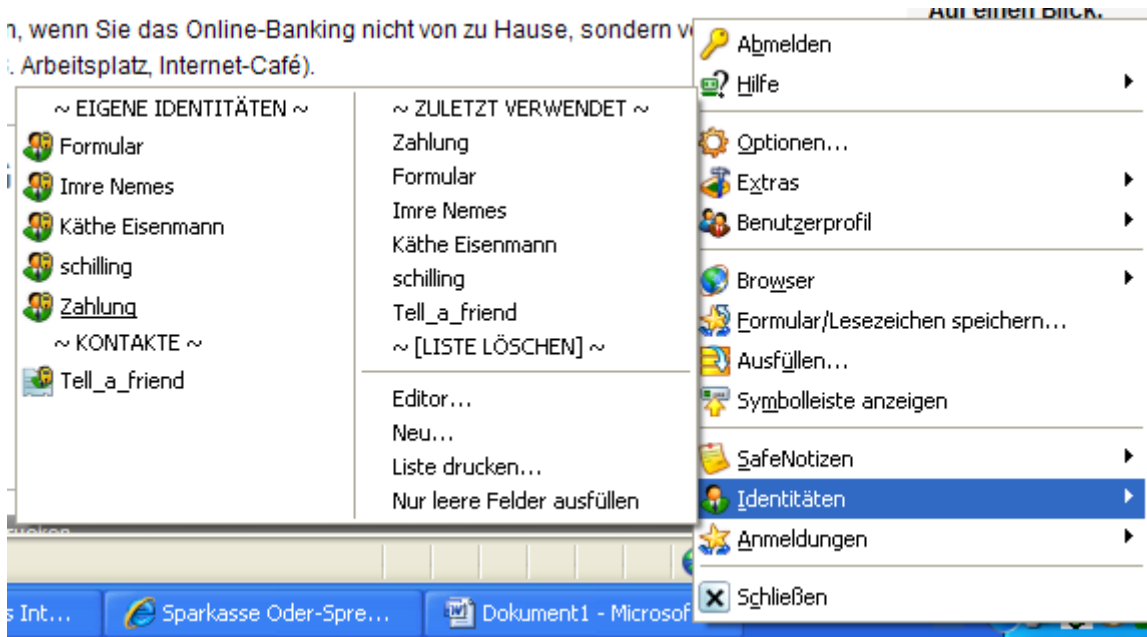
n, wenn Sie das Online-Banking nicht von zu Hause, sondern v
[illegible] Arbeitsplatz, Internet-Café).

Auf einen Blick.

~ EIGENE IDENTITÄTEN ~
Formular
Imre Nemes
Käthe Eisenmann
schilling
Zahlung
~ KONTAKTE ~
Tell_a_friend

~ ZULETZT VERWENDET ~
Zahlung
Formular
Imre Nemes
Käthe Eisenmann
schilling
Tell_a_friend
~ [LISTE LÖSCHEN] ~
Editor...
Neu...
Liste drucken...
Nur leere Felder ausfüllen

Abmelden
Hilfe
Optionen...
Extras
Benutzerprofil
Browser
Formular/Lesezeichen speichern...
Ausfüllen...
Symbolleiste anzeigen
SafeNotizen
Identitäten
Anmeldungen
Schließen

s Int...
Sparkasse Oder-Spre...
Dokument1 - Microsof